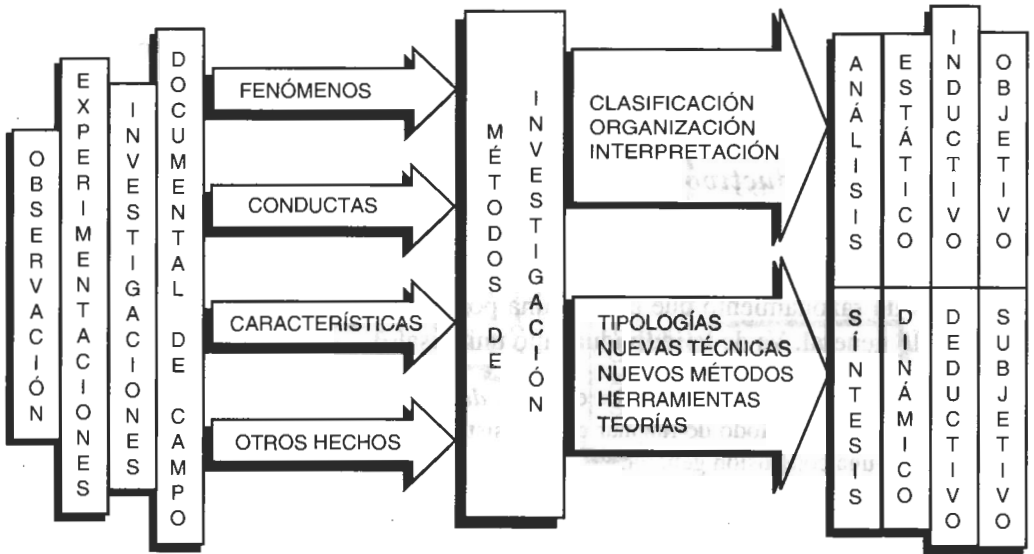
OBSERVACIÓN

EXPERIMENTACIONES

INVESTIGACIONES

DOCUMENTAL DE CAMPO

FENÓMENOS

CONDUCTAS

CARACTERÍSTICAS

OTROS HECHOS

MÉTODOS DE INVESTIGACIÓN

CLASIFICACIÓN
ORGANIZACIÓN
INTERPRETACIÓN

TIPOLOGÍAS
NUEVAS TÉCNICAS
NUEVOS MÉTODOS
HERRAMIENTAS
TEORÍAS

ANÁLISIS

ESTÁTICO

INDUCTIVO

OBJETIVO

SÍNTESIS

DINÁMICO

DEDUCTIVO

SUBJETIVO